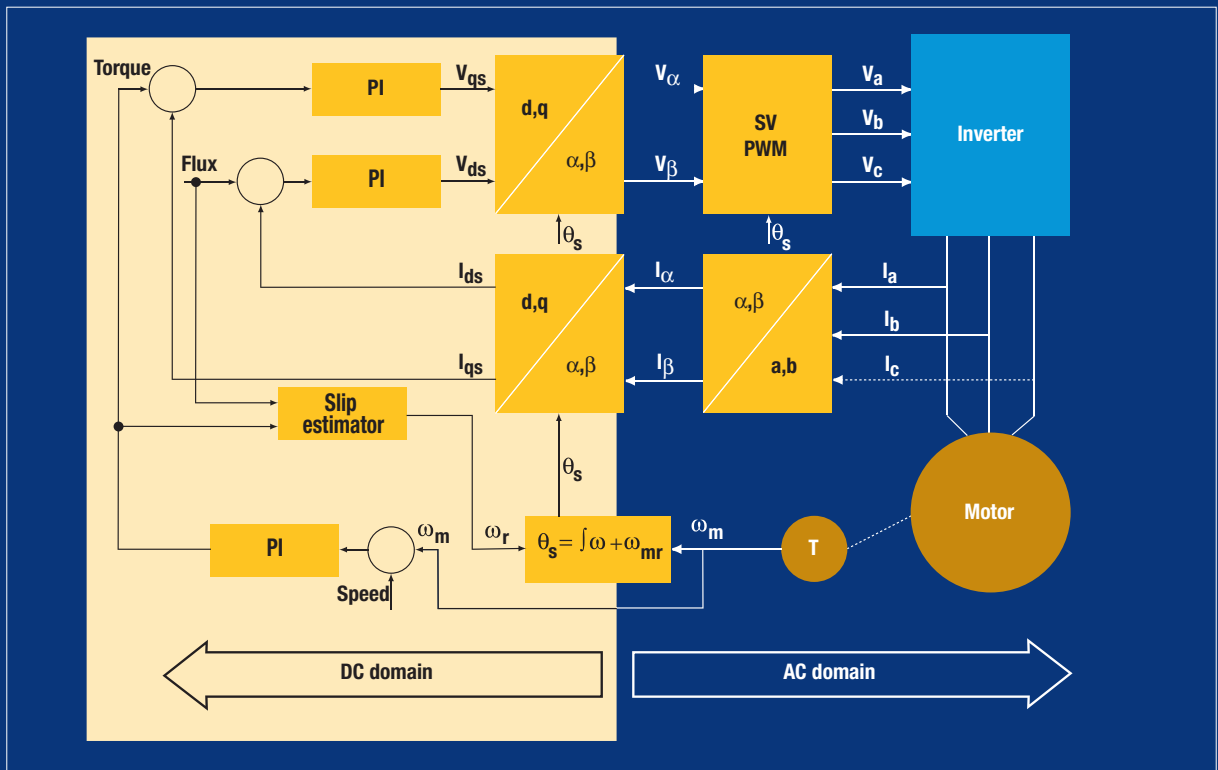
Torque

PI

$V_{qs}$

d,q

$\alpha,\beta$

$V_\alpha$

SV PWM

$V_a$

$V_b$

$V_c$

Inverter

Flux

PI

$V_{ds}$

$V_\beta$

$\theta_s$

$\theta_s$

$I_{ds}$

d,q

$\alpha,\beta$

$I_\alpha$

$\alpha,\beta$

a,b

$I_a$

$I_b$

$I_c$

$I_{qs}$

$I_\beta$

Slip estimator

$\theta_s$

Motor

PI

$\omega_m$

$\omega_r$

$\theta_s = \int\omega + \omega_{mr}$

$\omega_m$

T

Speed

DC domain

AC domain